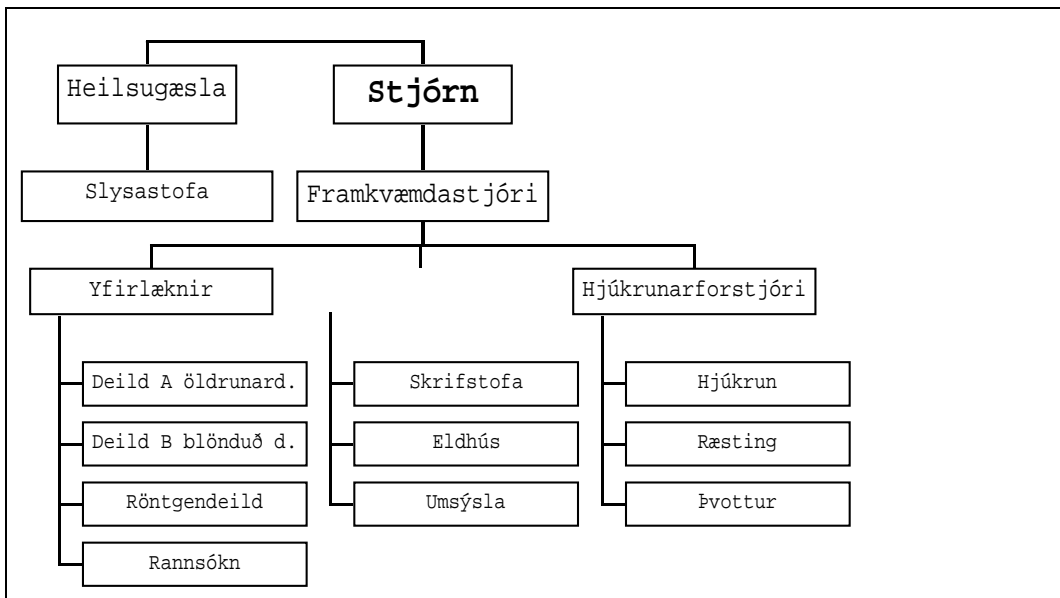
Heilsugæsla

Stjórn

Slysastofa

Framkvæmdastjóri

Yfirlæknir

Hjúkrunarforstjóri

Deild A öldrunard.

Deild B blönduð d.

Röntgendeild

Rannsókn

Skrifstofa

Eldhús

Umsýsla

Hjúkrun

Ræsting

Þvottur